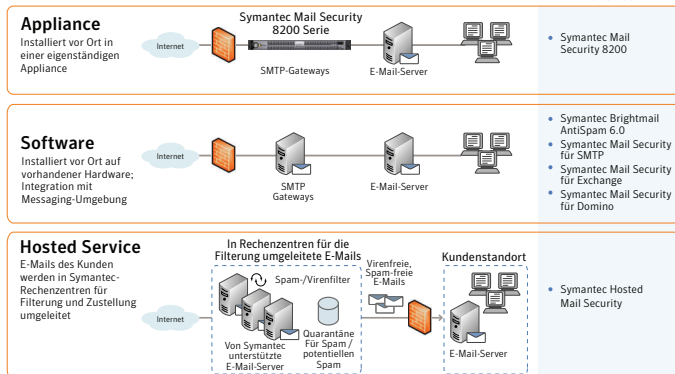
Appliance
Installiert vor Ort in einer eigenständigen Appliance

Internet

Symantec Mail Security 8200 Serie

SMTP-Gateways

E-Mail-Server

• Symantec Mail Security 8200

Software
Installiert vor Ort auf vorhandener Hardware; Integration mit Messaging-Umgebung

Internet

SMTP Gateways

E-Mail-Server

• Symantec Brightmail AntiSpam 6.0
• Symantec Mail Security für SMTP
• Symantec Mail Security für Exchange
• Symantec Mail Security für Domino

Hosted Service
E-Mails des Kunden werden in Symantec-Rechenzentren für Filterung und Zustellung umgeleitet

Internet

In Rechenzentren für die Filterung umgeleitete E-Mails

Spam-/Virenfilter

Von Symantec unterstützte E-Mail-Server

Quarantäne Für Spam / potentiellen Spam

Virenfreie, Spam-freie E-Mails

Kundenstandort

E-Mail-Server

• Symantec Hosted Mail Security